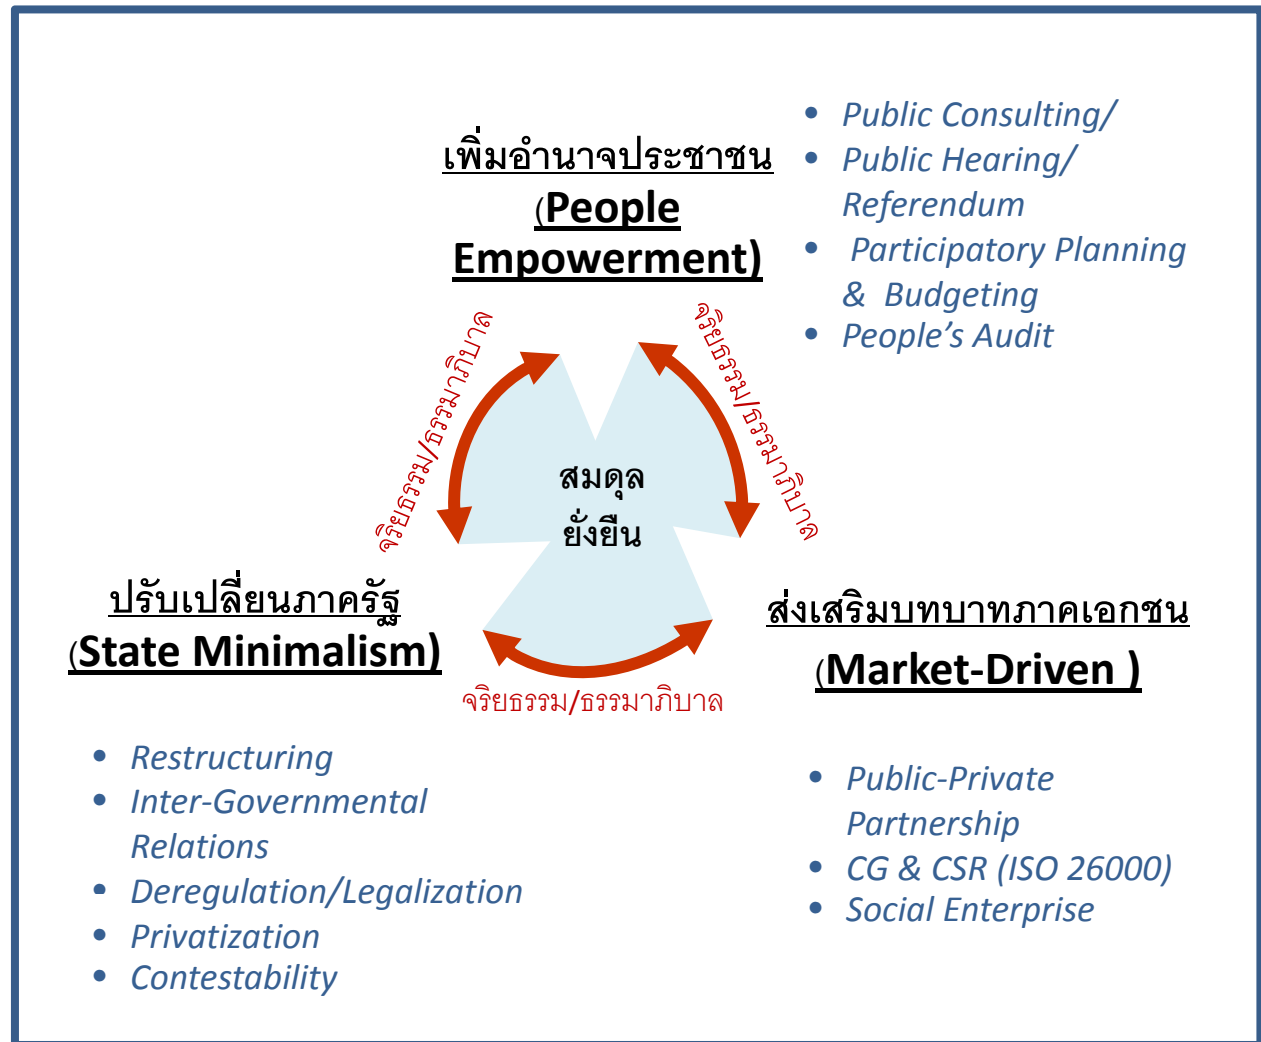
เพิ่มอำนาจประชาชน
(People Empowerment)

- Public Consulting/
- Public Hearing/ Referendum
- Participatory Planning & Budgeting
- People's Audit

จริยธรรม/ธรรมาภิบาล

จริยธรรม/ธรรมาภิบาล

สมดุล
ยั่งยืน

ปรับเปลี่ยนภาครัฐ
(State Minimalism)

ส่งเสริมบทบาทภาคเอกชน
(Market-Driven )

จริยธรรม/ธรรมาภิบาล

- Restructuring
- Inter-Governmental Relations
- Deregulation/Legalization
- Privatization
- Contestability

- Public-Private Partnership
- CG & CSR (ISO 26000)
- Social Enterprise